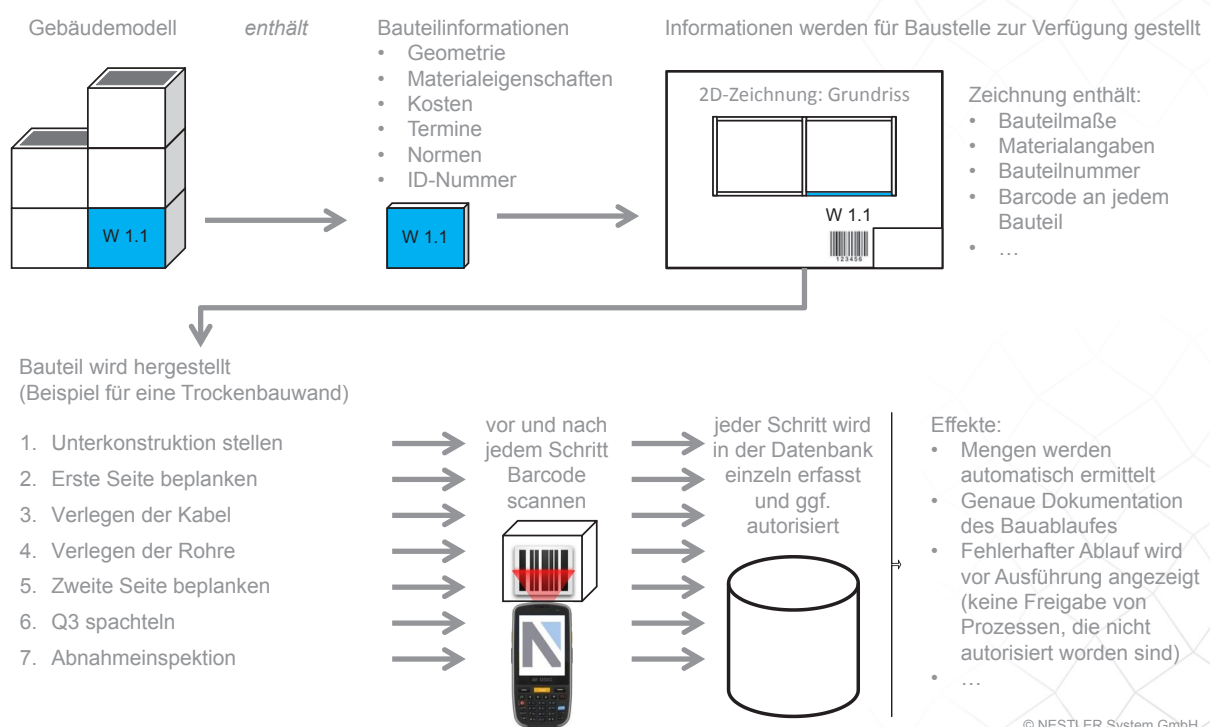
Gebäudemodell

*enthält*

W 1.1

Bauteilinformationen
- Geometrie
- Materialeigenschaften
- Kosten
- Termine
- Normen
- ID-Nummer

W 1.1

Informationen werden für Baustelle zur Verfügung gestellt

2D-Zeichnung: Grundriss

W 1.1

123456

Zeichnung enthält:
- Bauteilmaße
- Materialangaben
- Bauteilnummer
- Barcode an jedem Bauteil
- …

Bauteil wird hergestellt
(Beispiel für eine Trockenbauwand)

1. Unterkonstruktion stellen
2. Erste Seite beplanken
3. Verlegen der Kabel
4. Verlegen der Rohre
5. Zweite Seite beplanken
6. Q3 spachteln
7. Abnahmeinspektion

vor und nach jedem Schritt Barcode scannen

jeder Schritt wird in der Datenbank einzeln erfasst und ggf. autorisiert

Effekte:
- Mengen werden automatisch ermittelt
- Genaue Dokumentation des Bauablaufes
- Fehlerhafter Ablauf wird vor Ausführung angezeigt (keine Freigabe von Prozessen, die nicht autorisiert worden sind)
- …

© NESTLER System GmbH